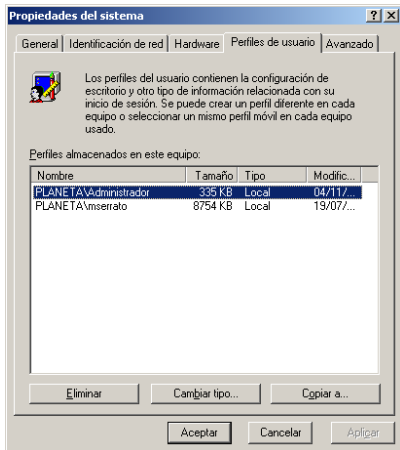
Propiedades del sistema

?
X

General | Identificación de red | Hardware | Perfiles de usuario | Avanzado

Los perfiles del usuario contienen la configuración de escritorio y otro tipo de información relacionada con su inicio de sesión. Se puede crear un perfil diferente en cada equipo o seleccionar un mismo perfil móvil en cada equipo usado.

Perfiles almacenados en este equipo:

| Nombre | Tamaño | Tipo | Modific... |
|---|---|---|---|
| PLANETA\Administrador | 335 KB | Local | 04/11/... |
| PLANETA\mserrato | 8754 KB | Local | 19/07/... |

Eliminar | Cambiar tipo... | Copiar a...

Aceptar | Cancelar | Aplicar